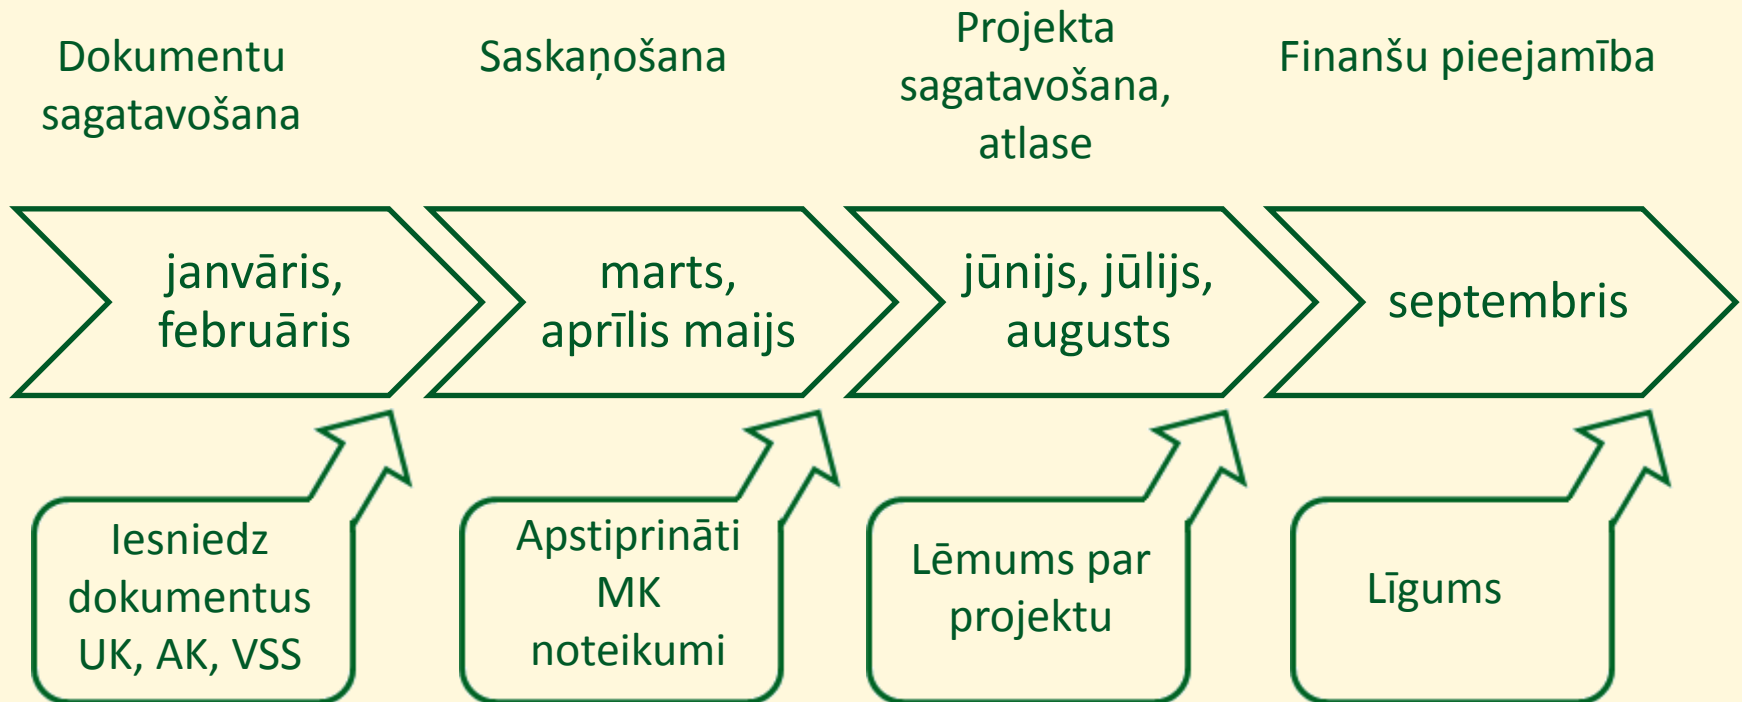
Dokumentu sagatavošana

Saskaņošana

Projekta sagatavošana, atlase

Finanšu pieejamība

janvāris, februāris

marts, aprīlis maijs

jūnijs, jūlijs, augusts

septembris

Iesniedz dokumentus UK, AK, VSS

Apstiprināti MK noteikumi

Lēmums par projektu

Līgums